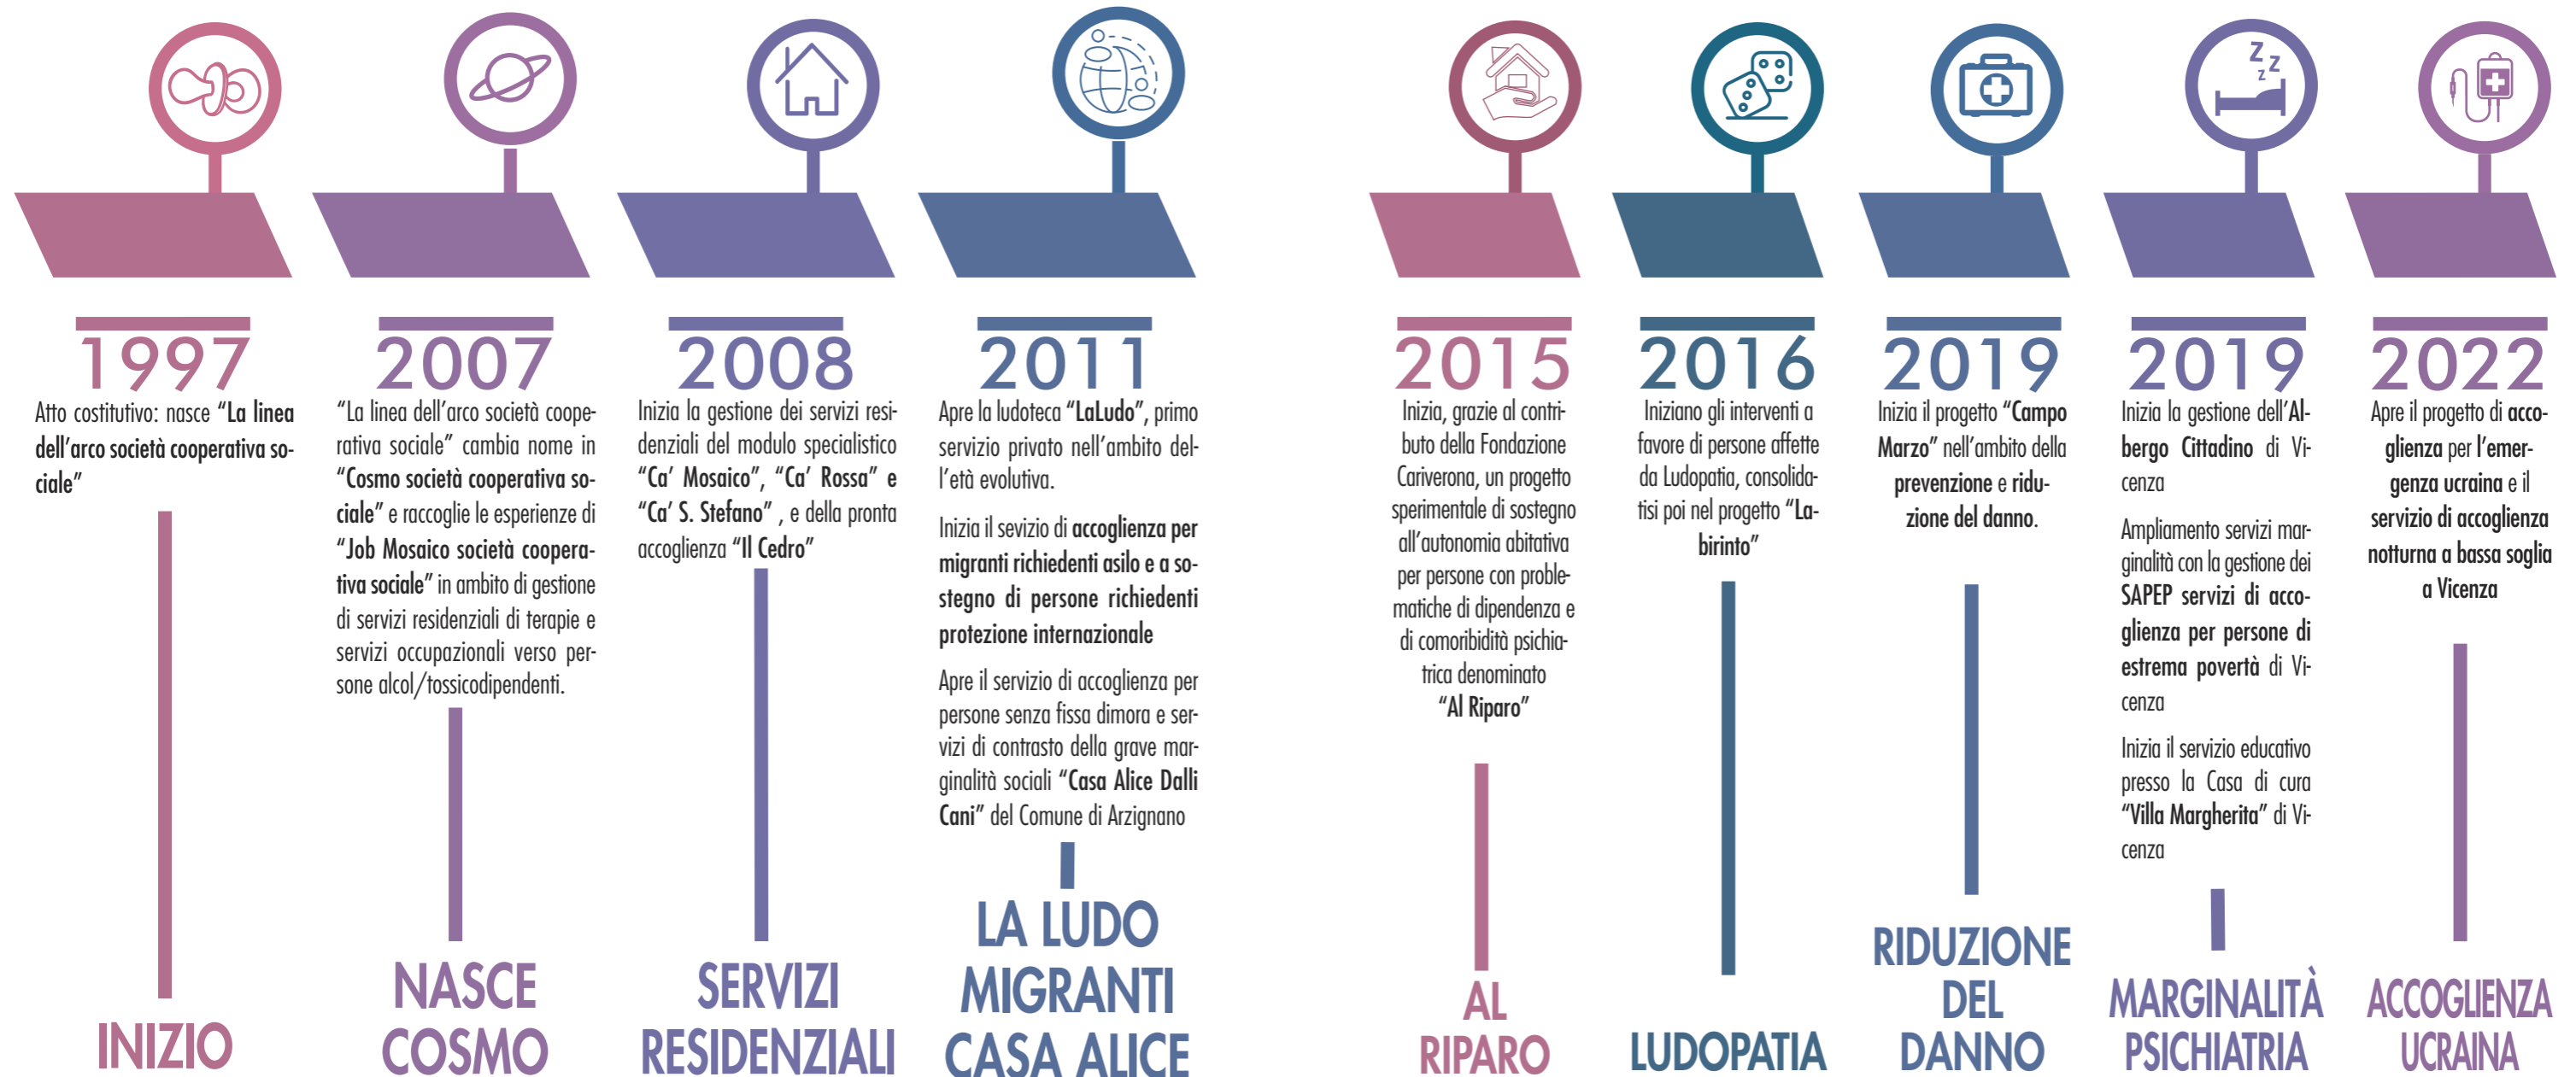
1997
Atto costitutivo: nasce "La linea dell'arco società cooperativa sociale"
INIZIO

2007
"La linea dell'arco società cooperativa sociale" cambia nome in "Cosmo società cooperativa sociale" e raccoglie le esperienze di "Job Mosaico società cooperativa sociale" in ambito di gestione di servizi residenziali di terapie e servizi occupazionali verso persone alcol/tossicodipendenti.
NASCE COSMO

2008
Inizia la gestione dei servizi residenziali del modulo specialistico "Ca' Mosaico", "Ca' Rossa" e "Ca' S. Stefano" , e della pronta accoglienza "Il Cedro"
SERVIZI RESIDENZIALI

2011
Apre la ludoteca "LaLudo", primo servizio privato nell'ambito dell'età evolutiva.

Inizia il sevizio di accoglienza per migranti richiedenti asilo e a sostegno di persone richiedenti protezione internazionale

Apre il servizio di accoglienza per persone senza fissa dimora e servizi di contrasto della grave marginalità sociali "Casa Alice Dalli Cani" del Comune di Arzignano
LA LUDO MIGRANTI CASA ALICE

2015
Inizia, grazie al contributo della Fondazione Cariverona, un progetto sperimentale di sostegno all'autonomia abitativa per persone con problematiche di dipendenza e di comorbidità psichiatrica denominato "Al Riparo"
AL RIPARO

2016
Iniziano gli interventi a favore di persone affette da Ludopatia, consolidatisi poi nel progetto "Labirinto"
LUDOPATIA

2019
Inizia il progetto "Campo Marzo" nell'ambito della prevenzione e riduzione del danno.
RIDUZIONE DEL DANNO

2019
Inizia la gestione dell'Albergo Cittadino di Vicenza

Ampliamento servizi marginalità con la gestione dei SAPEP servizi di accoglienza per persone di estrema povertà di Vicenza

Inizia il servizio educativo presso la Casa di cura "Villa Margherita" di Vicenza
MARGINALITÀ PSICHIATRIA

2022
Apre il progetto di accoglienza per l'emergenza ucraina e il servizio di accoglienza notturna a bassa soglia a Vicenza
ACCOGLIENZA UCRAINA